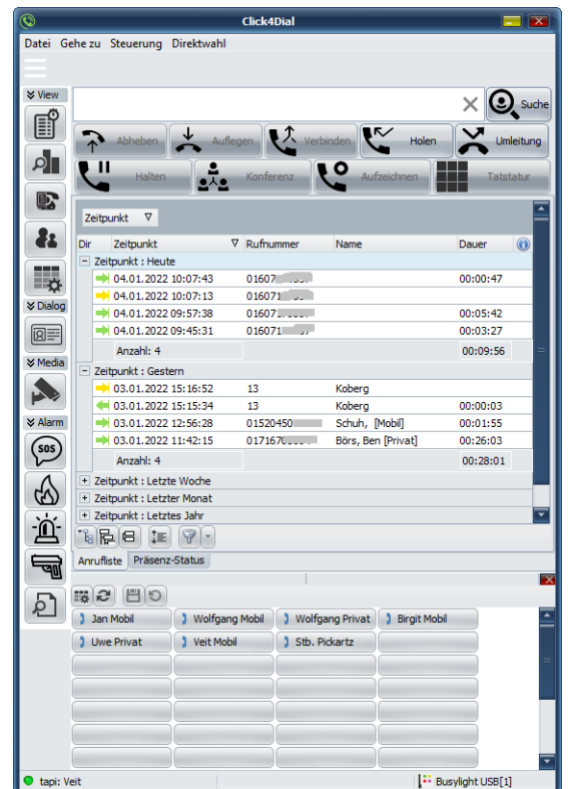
Click4Dial

Datei Gehe zu Steuerung Direktwahl

View

Dialog

Media

Alarm

Suche

Abheben Auflegen Verbinden Holen Umleitung

Halten Konferenz Aufzeichnen Tatstatur

Zeitpunkt

| Dir | Zeitpunkt | Rufnummer | Name | Dauer |
|---|---|---|---|---|
| Zeitpunkt : Heute | | | | |
| | 04.01.2022 10:07:43 | 01607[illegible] | | 00:00:47 |
| | 04.01.2022 10:07:13 | 016071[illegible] | | |
| | 04.01.2022 09:57:38 | 01607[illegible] | | 00:05:42 |
| | 04.01.2022 09:45:31 | 016071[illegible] | | 00:03:27 |
| | Anzahl: 4 | | | 00:09:56 |
| Zeitpunkt : Gestern | | | | |
| | 03.01.2022 15:16:52 | 13 | Koberg | |
| | 03.01.2022 15:15:34 | 13 | Koberg | 00:00:03 |
| | 03.01.2022 12:56:28 | 01520450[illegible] | Schuh, [Mobil] | 00:01:55 |
| | 03.01.2022 11:42:15 | 0171676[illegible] | Börs, Ben [Privat] | 00:26:03 |
| | Anzahl: 4 | | | 00:28:01 |
| Zeitpunkt : Letzte Woche | | | | |
| Zeitpunkt : Letzter Monat | | | | |
| Zeitpunkt : Letztes Jahr | | | | |

Anrufliste Präsenz-Status

Jan Mobil Wolfgang Mobil Wolfgang Privat Birgit Mobil
Uwe Privat Veit Mobil Stb. Pickartz

tapi: Veit
Busylight USB[1]